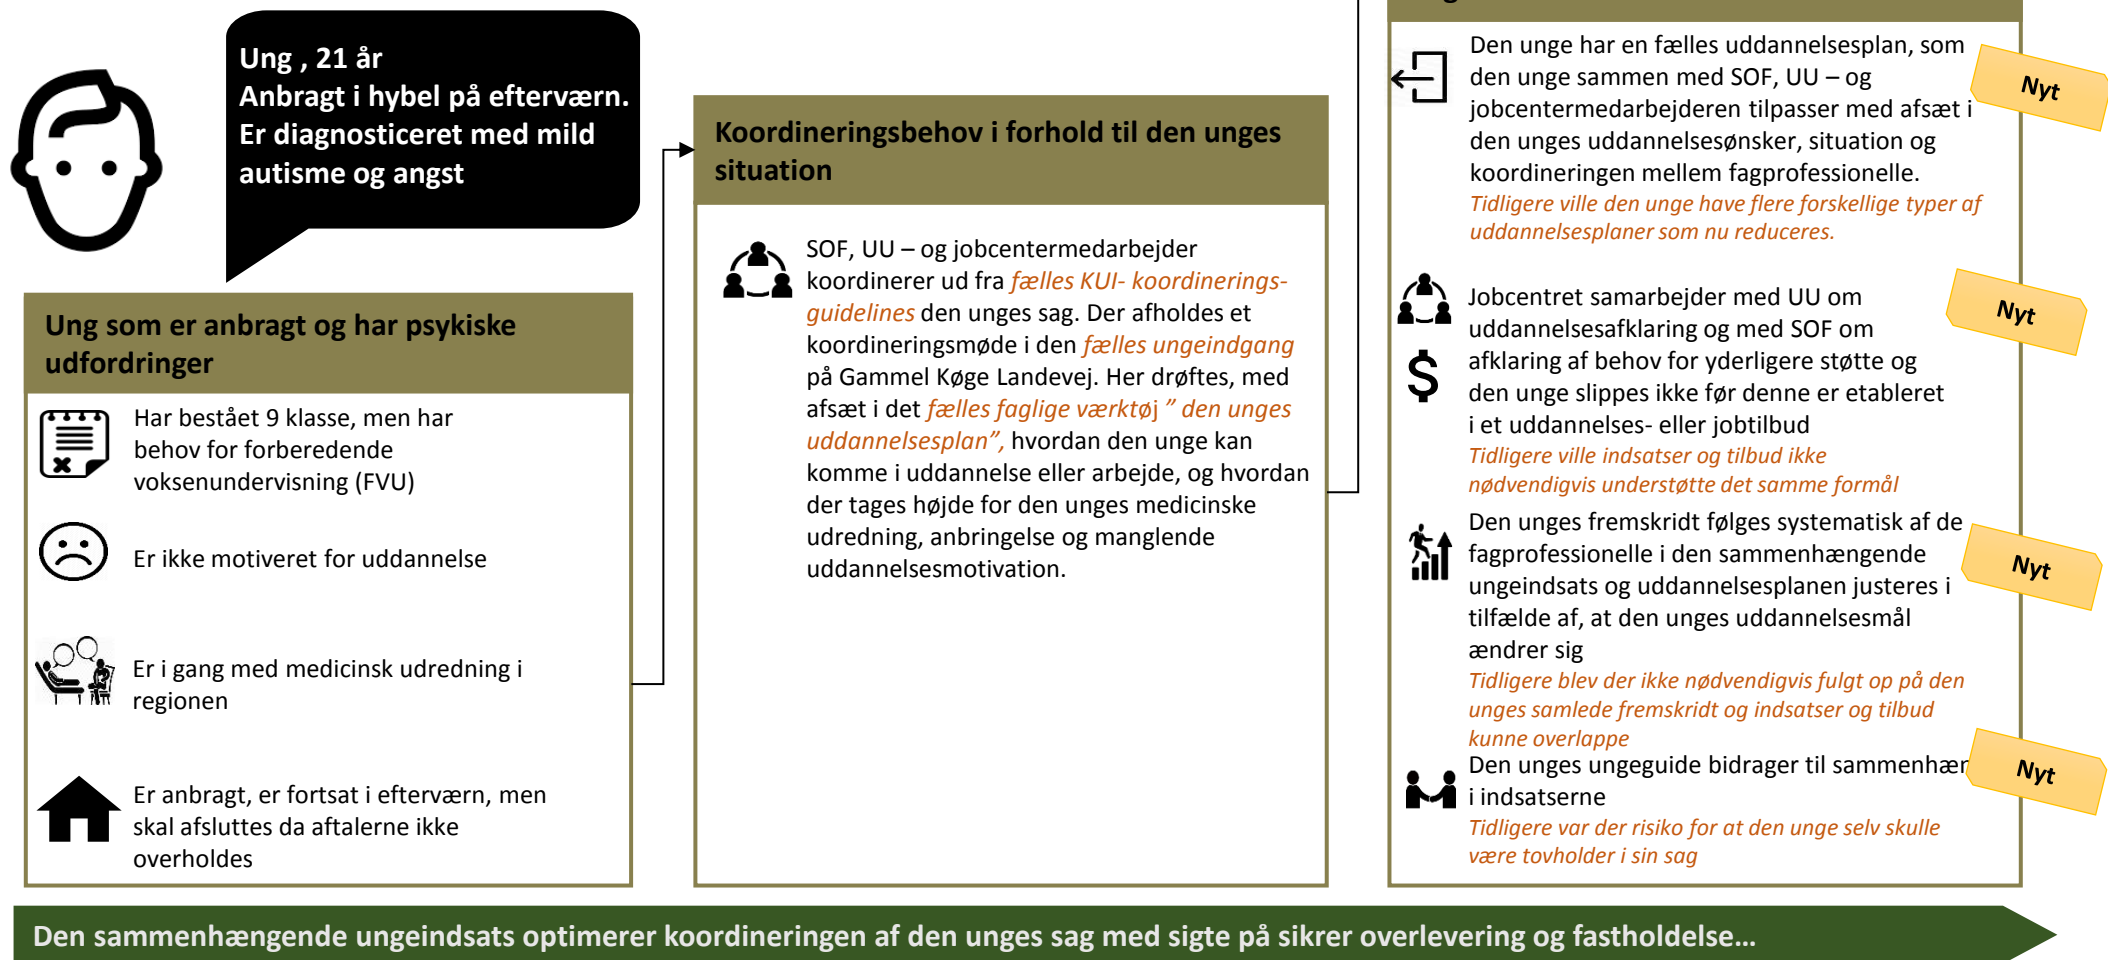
Ung , 21 år
Anbragt i hybel på efterværn.
Er diagnosticeret med mild autisme og angst

Ung som er anbragt og har psykiske udfordringer

Har bestået 9 klasse, men har behov for forberedende voksenundervisning (FVU)

Er ikke motiveret for uddannelse

Er i gang med medicinsk udredning i regionen

Er anbragt, er fortsat i efterværn, men skal afsluttes da aftalerne ikke overholdes

Koordineringsbehov i forhold til den unges situation

SOF, UU – og jobcentermedarbejder koordinerer ud fra fælles KUI- koordinerings-guidelines den unges sag. Der afholdes et koordineringsmøde i den fælles ungeindgang på Gammel Køge Landevej. Her drøftes, med afsæt i det fælles faglige værktøj " den unges uddannelsesplan", hvordan den unge kan komme i uddannelse eller arbejde, og hvordan der tages højde for den unges medicinske udredning, anbringelse og manglende uddannelsesmotivation.

Den unge har en fælles uddannelsesplan, som den unge sammen med SOF, UU – og jobcentermedarbejderen tilpasser med afsæt i den unges uddannelsesønsker, situation og koordineringen mellem fagprofessionelle.
Tidligere ville den unge have flere forskellige typer af uddannelsesplaner som nu reduceres.

Nyt

Jobcentret samarbejder med UU om uddannelsesafklaring og med SOF om afklaring af behov for yderligere støtte og den unge slippes ikke før denne er etableret i et uddannelses- eller jobtilbud
Tidligere ville indsatser og tilbud ikke nødvendigvis understøtte det samme formål

Nyt

$

Den unges fremskridt følges systematisk af de fagprofessionelle i den sammenhængende ungeindsats og uddannelsesplanen justeres i tilfælde af, at den unges uddannelsesmål ændrer sig
Tidligere blev der ikke nødvendigvis fulgt op på den unges samlede fremskridt og indsatser og tilbud kunne overlappe

Nyt

Den unges ungeguide bidrager til sammenhæ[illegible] i indsatserne
Tidligere var der risiko for at den unge selv skulle være tovholder i sin sag

Nyt

Den sammenhængende ungeindsats optimerer koordineringen af den unges sag med sigte på sikrer overlevering og fastholdelse…